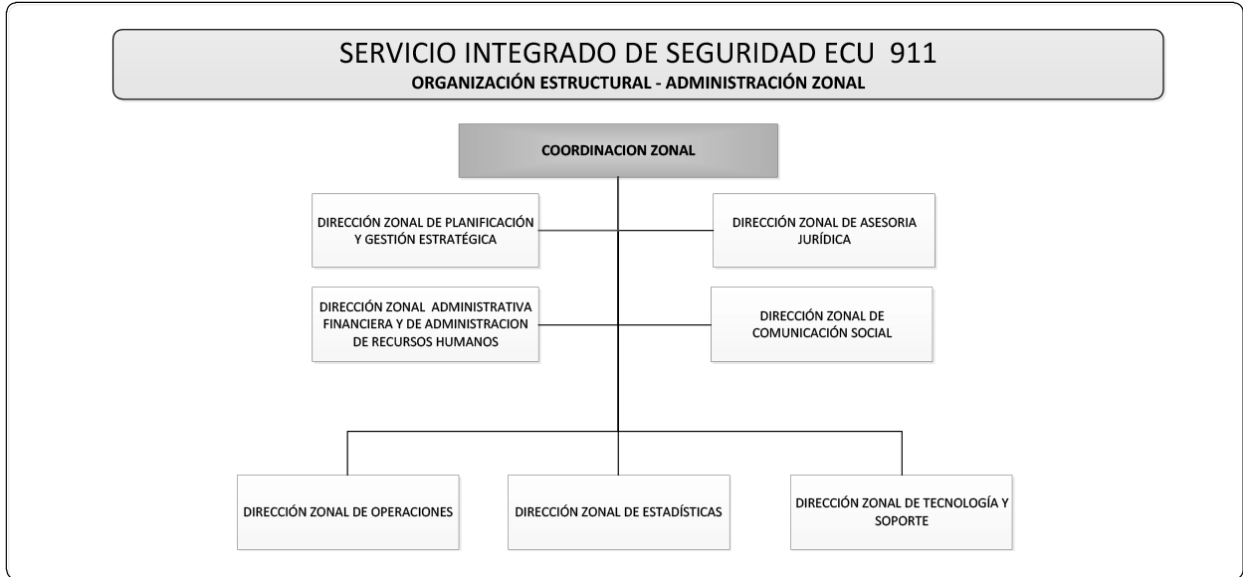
SERVICIO INTEGRADO DE SEGURIDAD ECU 911
ORGANIZACIÓN ESTRUCTURAL - ADMINISTRACIÓN ZONAL

COORDINACION ZONAL

DIRECCIÓN ZONAL DE PLANIFICACIÓN Y GESTIÓN ESTRATÉGICA

DIRECCIÓN ZONAL DE ASESORIA JURÍDICA

DIRECCIÓN ZONAL ADMINISTRATIVA FINANCIERA Y DE ADMINISTRACION DE RECURSOS HUMANOS

DIRECCIÓN ZONAL DE COMUNICACIÓN SOCIAL

DIRECCIÓN ZONAL DE OPERACIONES

DIRECCIÓN ZONAL DE ESTADÍSTICAS

DIRECCIÓN ZONAL DE TECNOLOGÍA Y SOPORTE